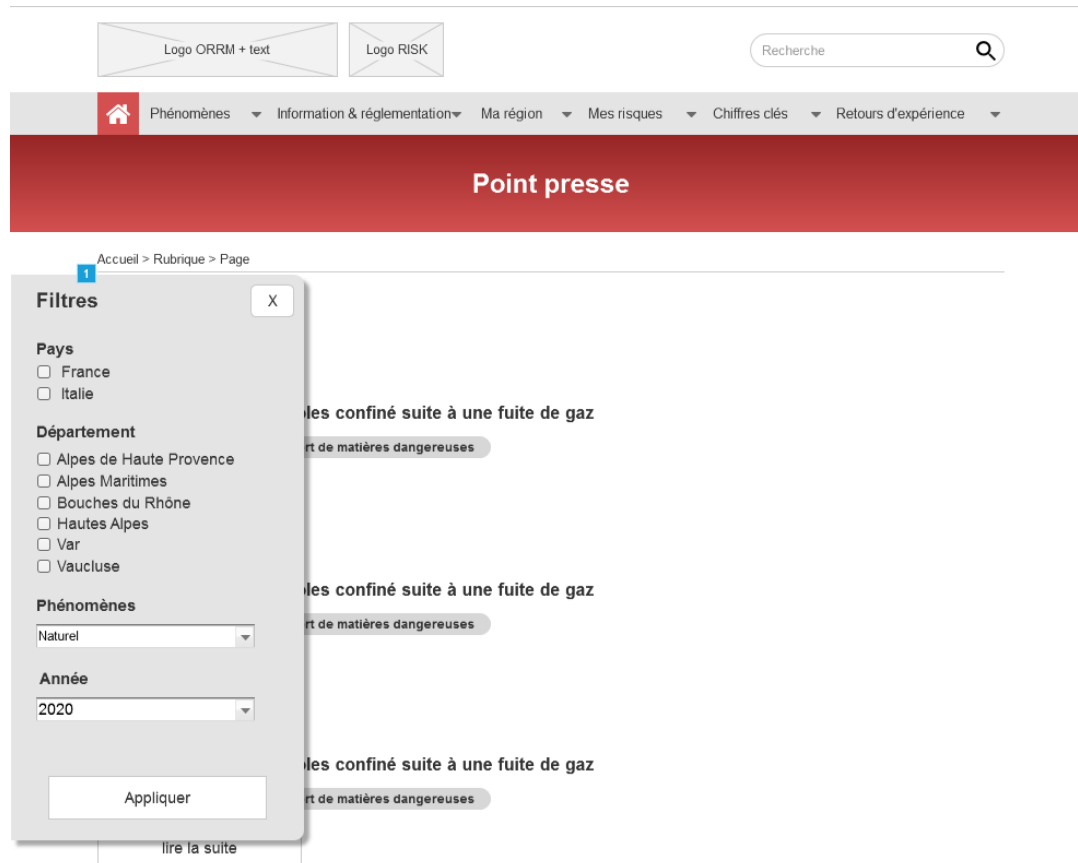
Logo ORRM + text

Logo RISK

Recherche

Phénomènes Information & réglementation Ma région Mes risques Chiffres clés Retours d'expérience

Point presse

Accueil > Rubrique > Page

1

Filtres

X

Pays

France

Italie

Département

Alpes de Haute Provence

Alpes Maritimes

Bouches du Rhône

Hautes Alpes

Var

Vaucluse

Phénomènes

Naturel

Année

2020

Appliquer

les confiné suite à une fuite de gaz

rt de matières dangereuses

les confiné suite à une fuite de gaz

rt de matières dangereuses

les confiné suite à une fuite de gaz

rt de matières dangereuses

lire la suite